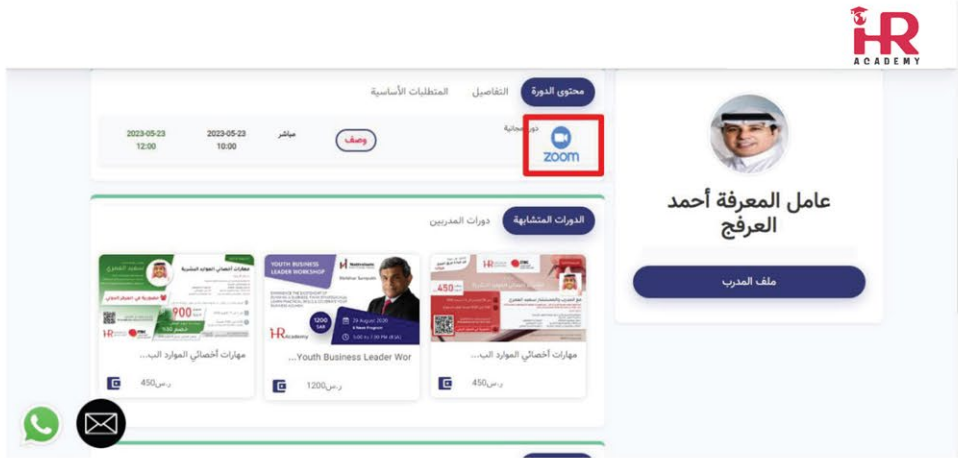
HR
ACADEMY

محتوى الدورة التفاصيل المتطلبات الأساسية

دورة مجانية
zoom
وصف
مباشر
2023-05-23
10:00
2023-05-23
12:00

عامل المعرفة أحمد العرفج

ملف المدرب

الدورات المتشابهة دورات المدربين

YOUTH BUSINESS LEADER WORKSHOP

1200 SAR

900

مهارات أخصائي الموارد البـ...
ر.س450

...Youth Business Leader Wor
ر.س1200

مهارات أخصائي الموارد البـ...
ر.س450